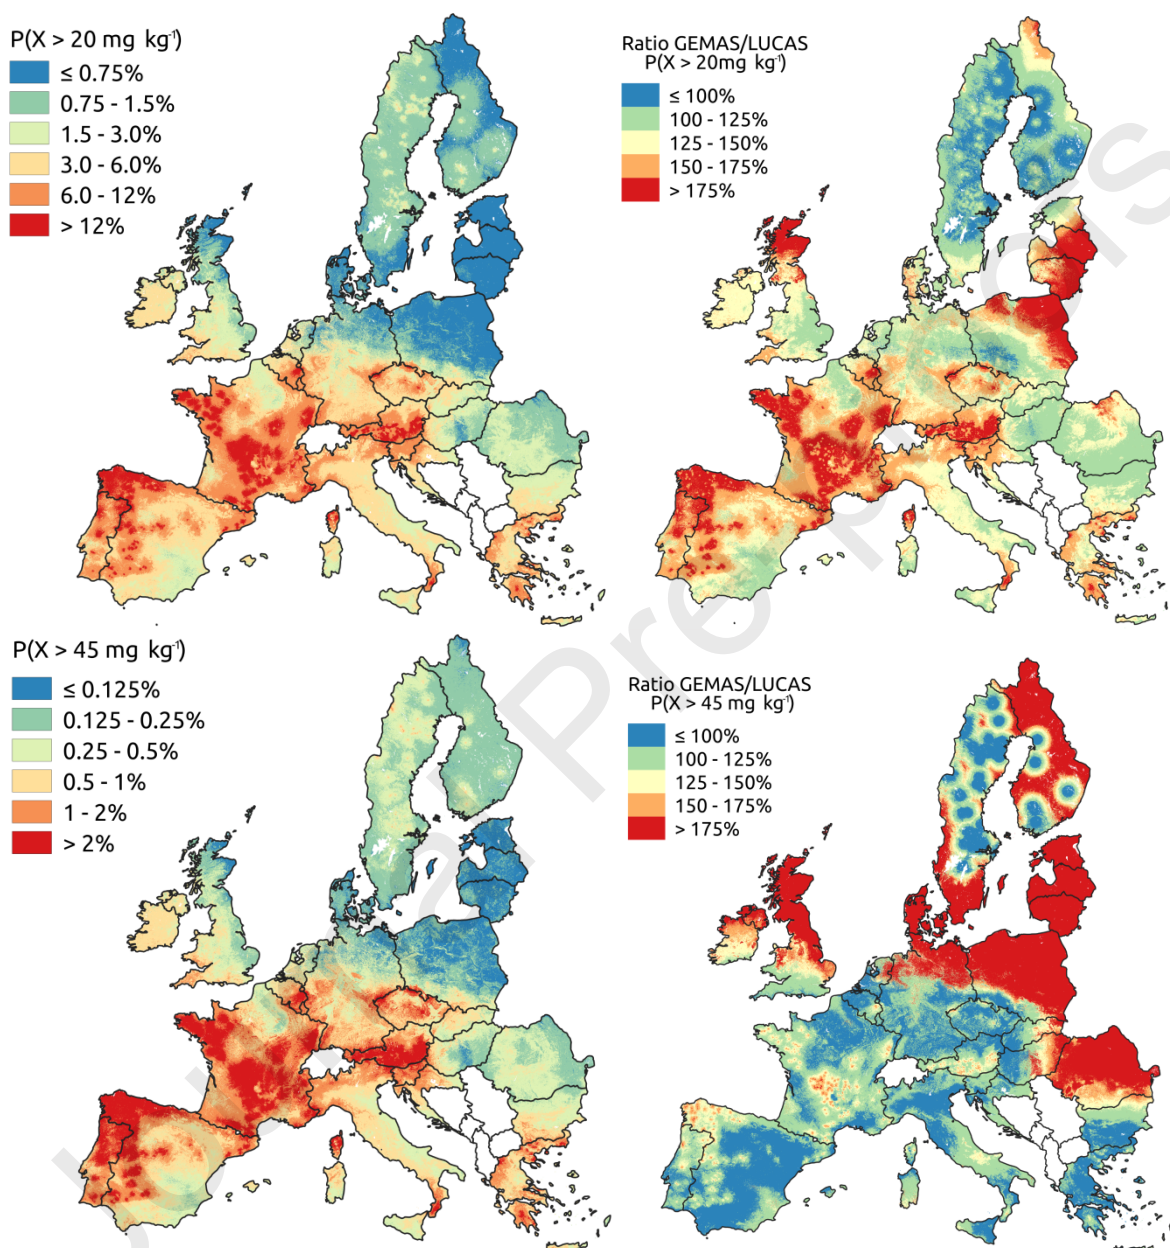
P(X > 20 mg kg$^{-1}$)
≤ 0.75%
0.75 - 1.5%
1.5 - 3.0%
3.0 - 6.0%
6.0 - 12%
> 12%

Ratio GEMAS/LUCAS
P(X > 20mg kg$^{-1}$)
≤ 100%
100 - 125%
125 - 150%
150 - 175%
> 175%

P(X > 45 mg kg$^{-1}$)
≤ 0.125%
0.125 - 0.25%
0.25 - 0.5%
0.5 - 1%
1 - 2%
> 2%

Ratio GEMAS/LUCAS
P(X > 45 mg kg$^{-1}$)
≤ 100%
100 - 125%
125 - 150%
150 - 175%
> 175%

Journal Pre-proofs